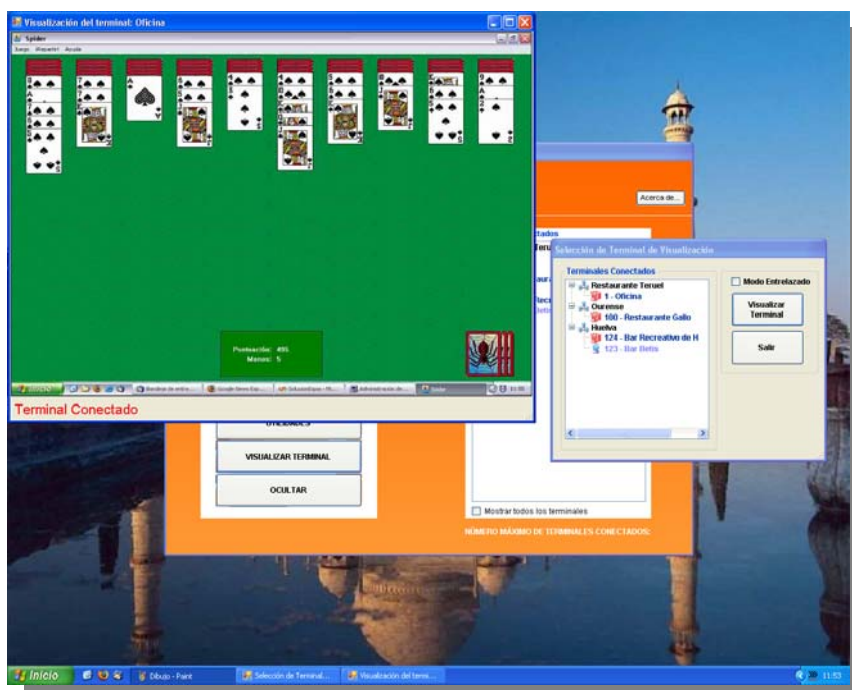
Visualización del terminal: Oficina

Spider

Juego Mostrar Ayuda

Puntuación: 495
Manos: 5

Terminal Conectado

Acerca de...

ctados

UTILIDADES

VISUALIZAR TERMINAL

OCULTAR

Mostrar todos los terminales

NÚMERO MÁXIMO DE TERMINALES CONECTADOS:

Selección de Terminal de Visualización

Terminales Conectados

Restaurante Teruel
1 - Oficina
Ourense
100 - Restaurante Gallo
Huelva
124 - Bar Recreativo de H
123 - Bar Betis

Modo Entrelazado

Visualizar Terminal

Salir

Inicio

Dibujo - Paint

Selección de Terminal...

Visualización del termi...

11:53